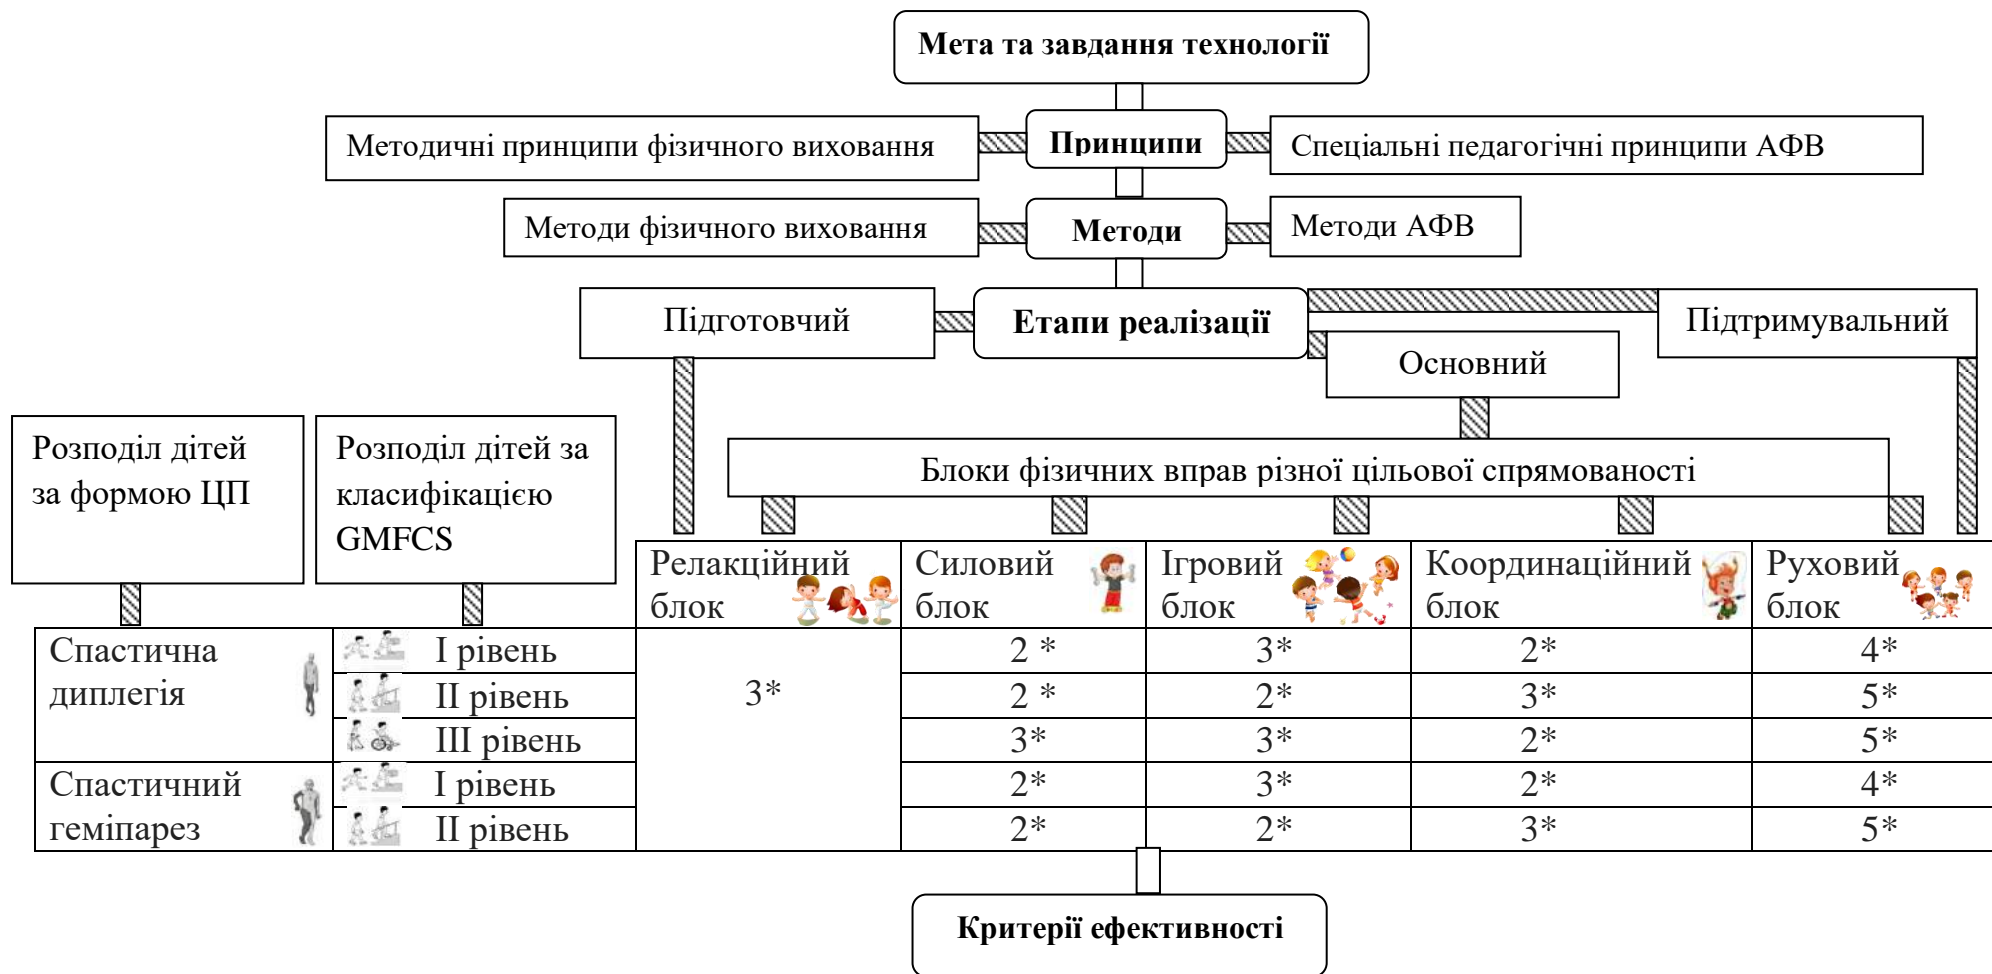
Мета та завдання технології

Методичні принципи фізичного виховання

Принципи

Спеціальні педагогічні принципи АФВ

Методи фізичного виховання

Методи

Методи АФВ

Підготовчий

Етапи реалізації

Підтримувальний

Основний

Розподіл дітей за формою ЦП

Розподіл дітей за класифікацією GMFCS

Блоки фізичних вправ різної цільової спрямованості

| | | Релакційний блок | Силовий блок | Ігровий блок | Координаційний блок | Руховий блок |
|---|---|---|---|---|---|---|
| Спастична диплегія | I рівень | 3* | 2 * | 3* | 2* | 4* |
| | II рівень | | 2 * | 2* | 3* | 5* |
| | III рівень | | 3* | 3* | 2* | 5* |
| Спастичний геміпарез | I рівень | | 2* | 3* | 2* | 4* |
| | II рівень | | 2* | 2* | 3* | 5* |

Критерії ефективності